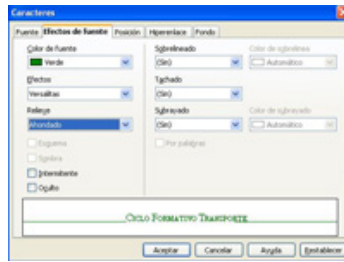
Caracteres

Fuente | Efectos de fuente | Posición | Hiperenlace | Fondo

Color de fuente
Verde

Efectos
Versalitas

Relieve
Ahondado

Esquema

Sombra

Intermitente

Oculto

Sobrelineado
(Sin)

Tachado
(Sin)

Subrayado
(Sin)

Por palabras

Color de sobrelínea
Automático

Color de subrayado
Automático

CICLO FORMATIVO TRANSPORTE

Aceptar | Cancelar | Ayuda | Restablecer